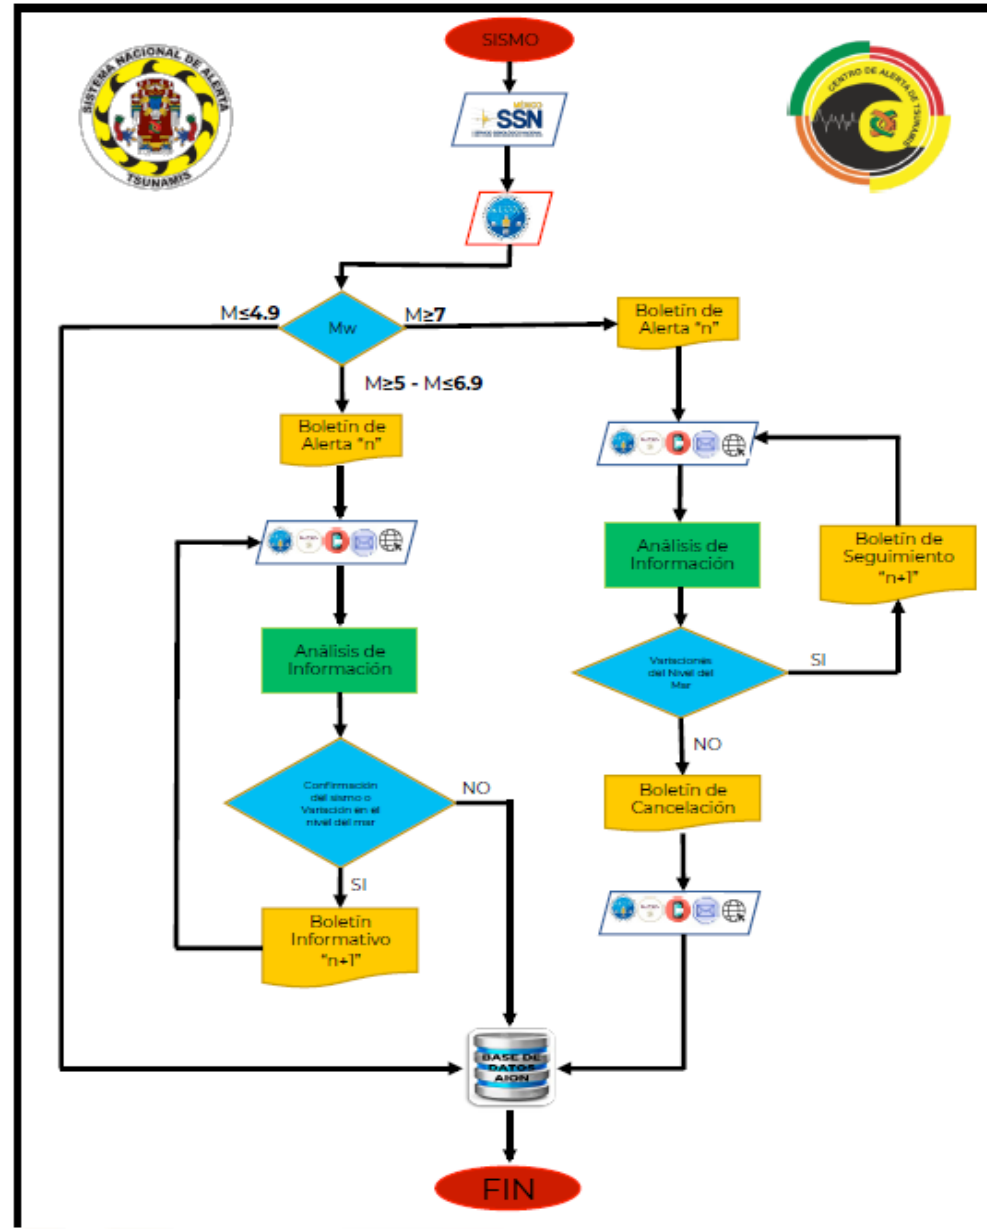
SISTEMA NACIONAL DE ALERTA DE TSUNAMIS

SISMO

MÉXICO SSN SERVICIO SISMOLÓGICO NACIONAL

CENTRO DE ALERTA DE TSUNAMIS

M≤4.9

Mw

M≥7

M≥5 - M≤6.9

Boletín de Alerta "n"

Boletín de Alerta "n"

Análisis de Información

Análisis de Información

Boletín de Seguimiento "n+1"

Variaciones del Nivel del Mar

SI

NO

Confirmación del sismo o Variación en el nivel del mar

NO

SI

Boletín Informativo "n+1"

Boletín de Cancelación

BASE DE DATOS AION

FIN